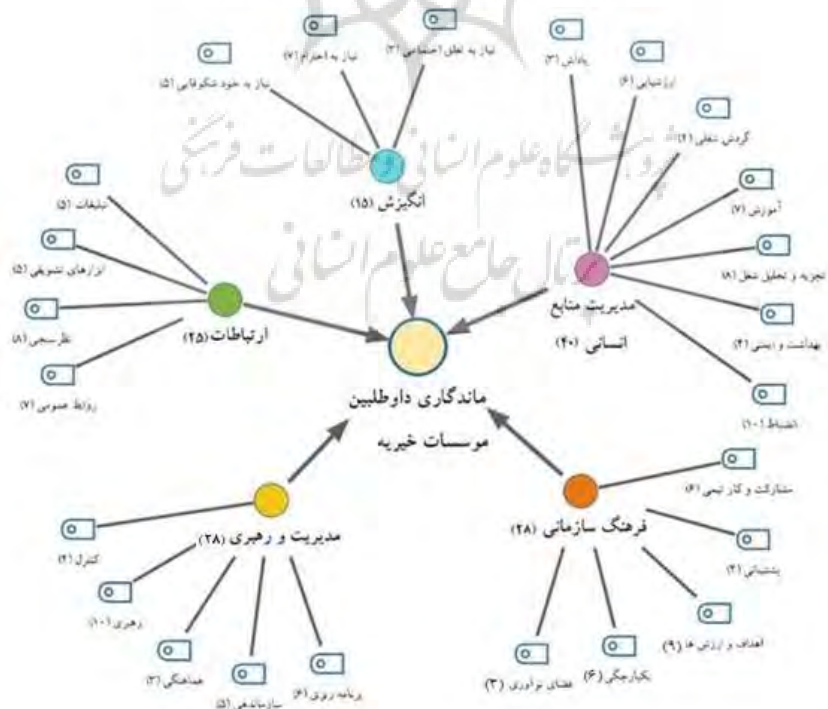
نیاز به خودشکوفایی (۵)
نیاز به احترام (۷)
نیاز به تعلق اجتماعی (۳)
انگیزش (۱۵)

پاداش (۳)
ارزشیابی (۶)
گردش شغلی (۴)
آموزش (۷)
تجزیه و تحلیل شغل (۸)
بهداشت و ایمنی (۴)
انضباط (۱۰)
مدیریت منابع انسانی (۴۰)

تبلیغات (۵)
ابزارهای تشویقی (۵)
نظرسنجی (۸)
روابط عمومی (۷)
ارتباطات (۲۵)

ماندگاری داوطلبین موسسات خیریه

مشارکت و کار تیمی (۶)
پشتیبانی (۴)
اهداف و ارزش ها (۹)
یکپارچگی (۶)
فضای نوآوری (۳)
فرهنگ سازمانی (۲۸)

کنترل (۴)
رهبری (۱۰)
هماهنگی (۳)
سازماندهی (۵)
برنامه ریزی (۶)
مدیریت و رهبری (۲۸)

پژوهشگاه علوم انسانی و مطالعات فرهنگی
پرتال جامع علوم انسانی